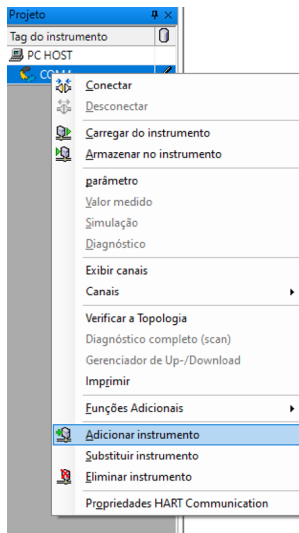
Projeto
Tag do instrumento
PC HOST
COM

Conectar
Desconectar
Carregar do instrumento
Armazenar no instrumento
parâmetro
Valor medido
Simulação
Diagnóstico
Exibir canais
Canais
Verificar a Topologia
Diagnóstico completo (scan)
Gerenciador de Up-/Download
Imprimir
Funções Adicionais
Adicionar instrumento
Substituir instrumento
Eliminar instrumento
Propriedades HART Communication